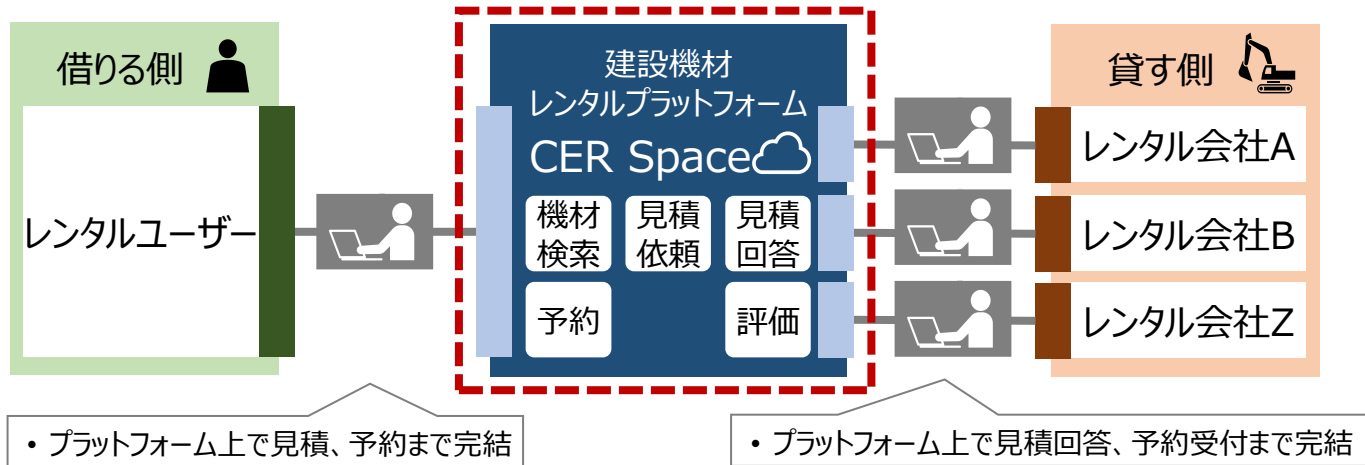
借りる側

レンタルユーザー

建設機材
レンタルプラットフォーム

CER Space

機材検索

見積依頼

見積回答

予約

評価

貸す側

レンタル会社A

レンタル会社B

レンタル会社Z

• プラットフォーム上で見積、予約まで完結

• プラットフォーム上で見積回答、予約受付まで完結